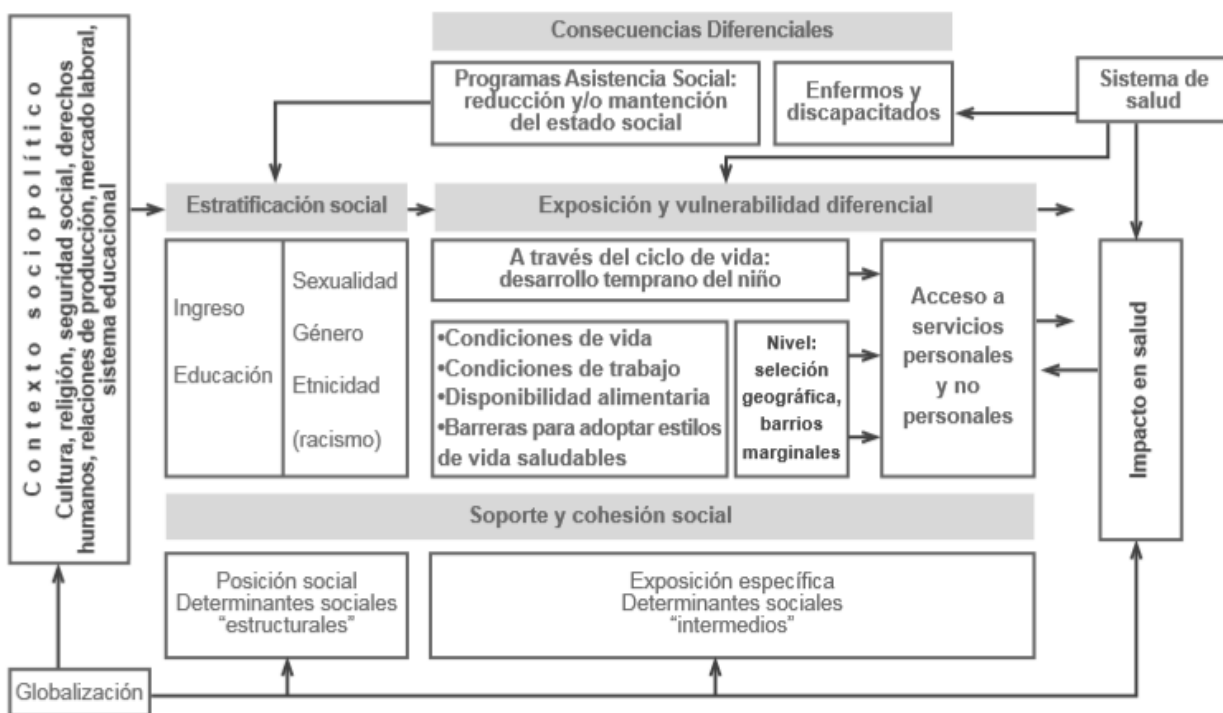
Contexto sociopolítico
Cultura, religión, seguridad social, derechos humanos, relaciones de producción, mercado laboral, sistema educacional

Consecuencias Diferenciales

Programas Asistencia Social: reducción y/o mantención del estado social

Enfermos y discapacitados

Sistema de salud

Estratificación social

Exposición y vulnerabilidad diferencial

Ingreso
Educación

Sexualidad
Género
Etnicidad
(racismo)

A través del ciclo de vida: desarrollo temprano del niño

•Condiciones de vida
•Condiciones de trabajo
•Disponibilidad alimentaria
•Barreras para adoptar estilos de vida saludables

Nivel: selección geográfica, barrios marginales

Acceso a servicios personales y no personales

Impacto en salud

Soporte y cohesión social

Posición social
Determinantes sociales
"estructurales"

Exposición específica
Determinantes sociales
"intermedios"

Globalización